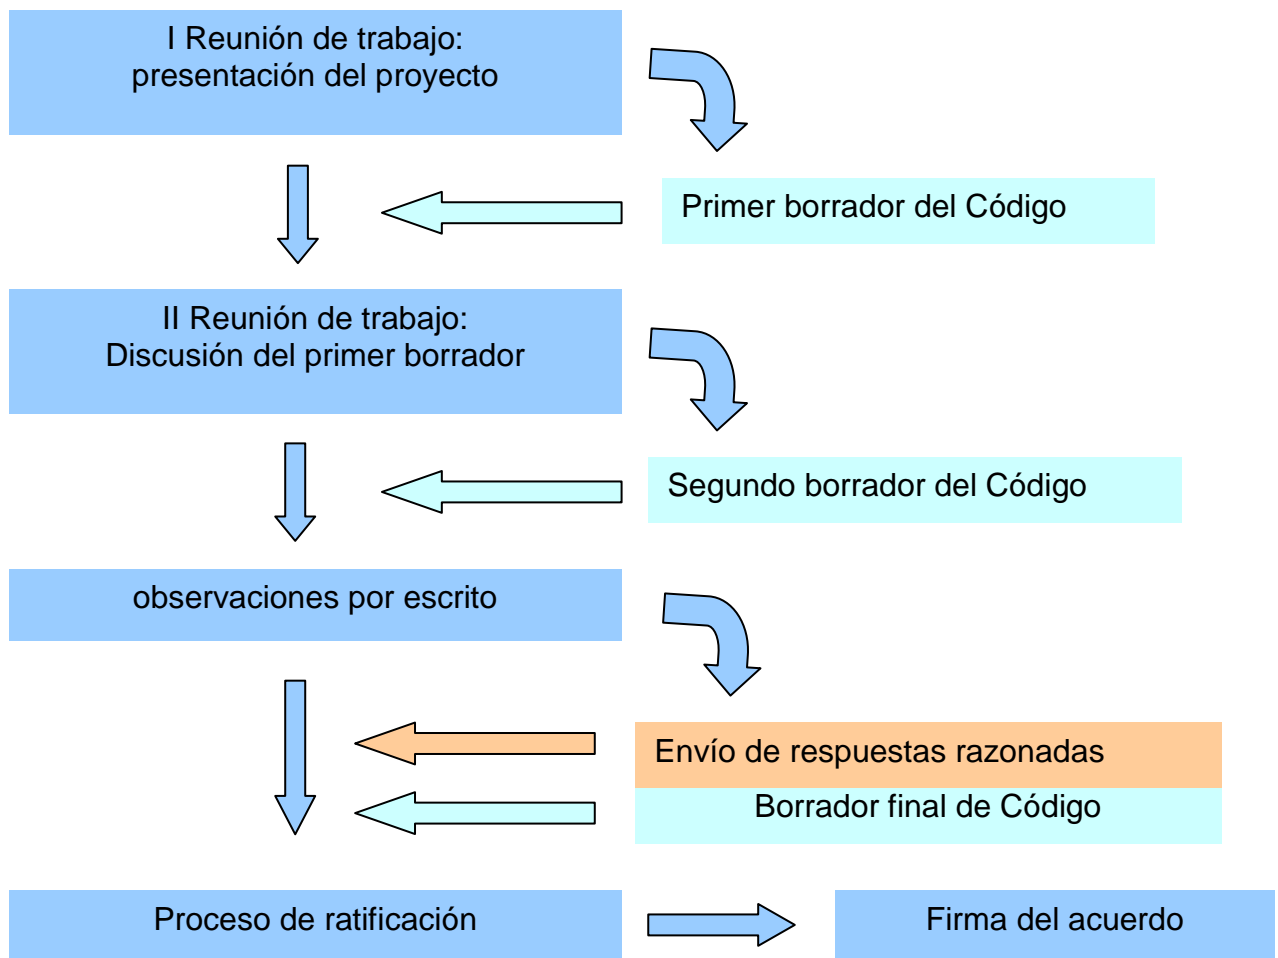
I Reunión de trabajo:
presentación del proyecto

Primer borrador del Código

II Reunión de trabajo:
Discusión del primer borrador

Segundo borrador del Código

observaciones por escrito

Envío de respuestas razonadas

Borrador final de Código

Proceso de ratificación

Firma del acuerdo